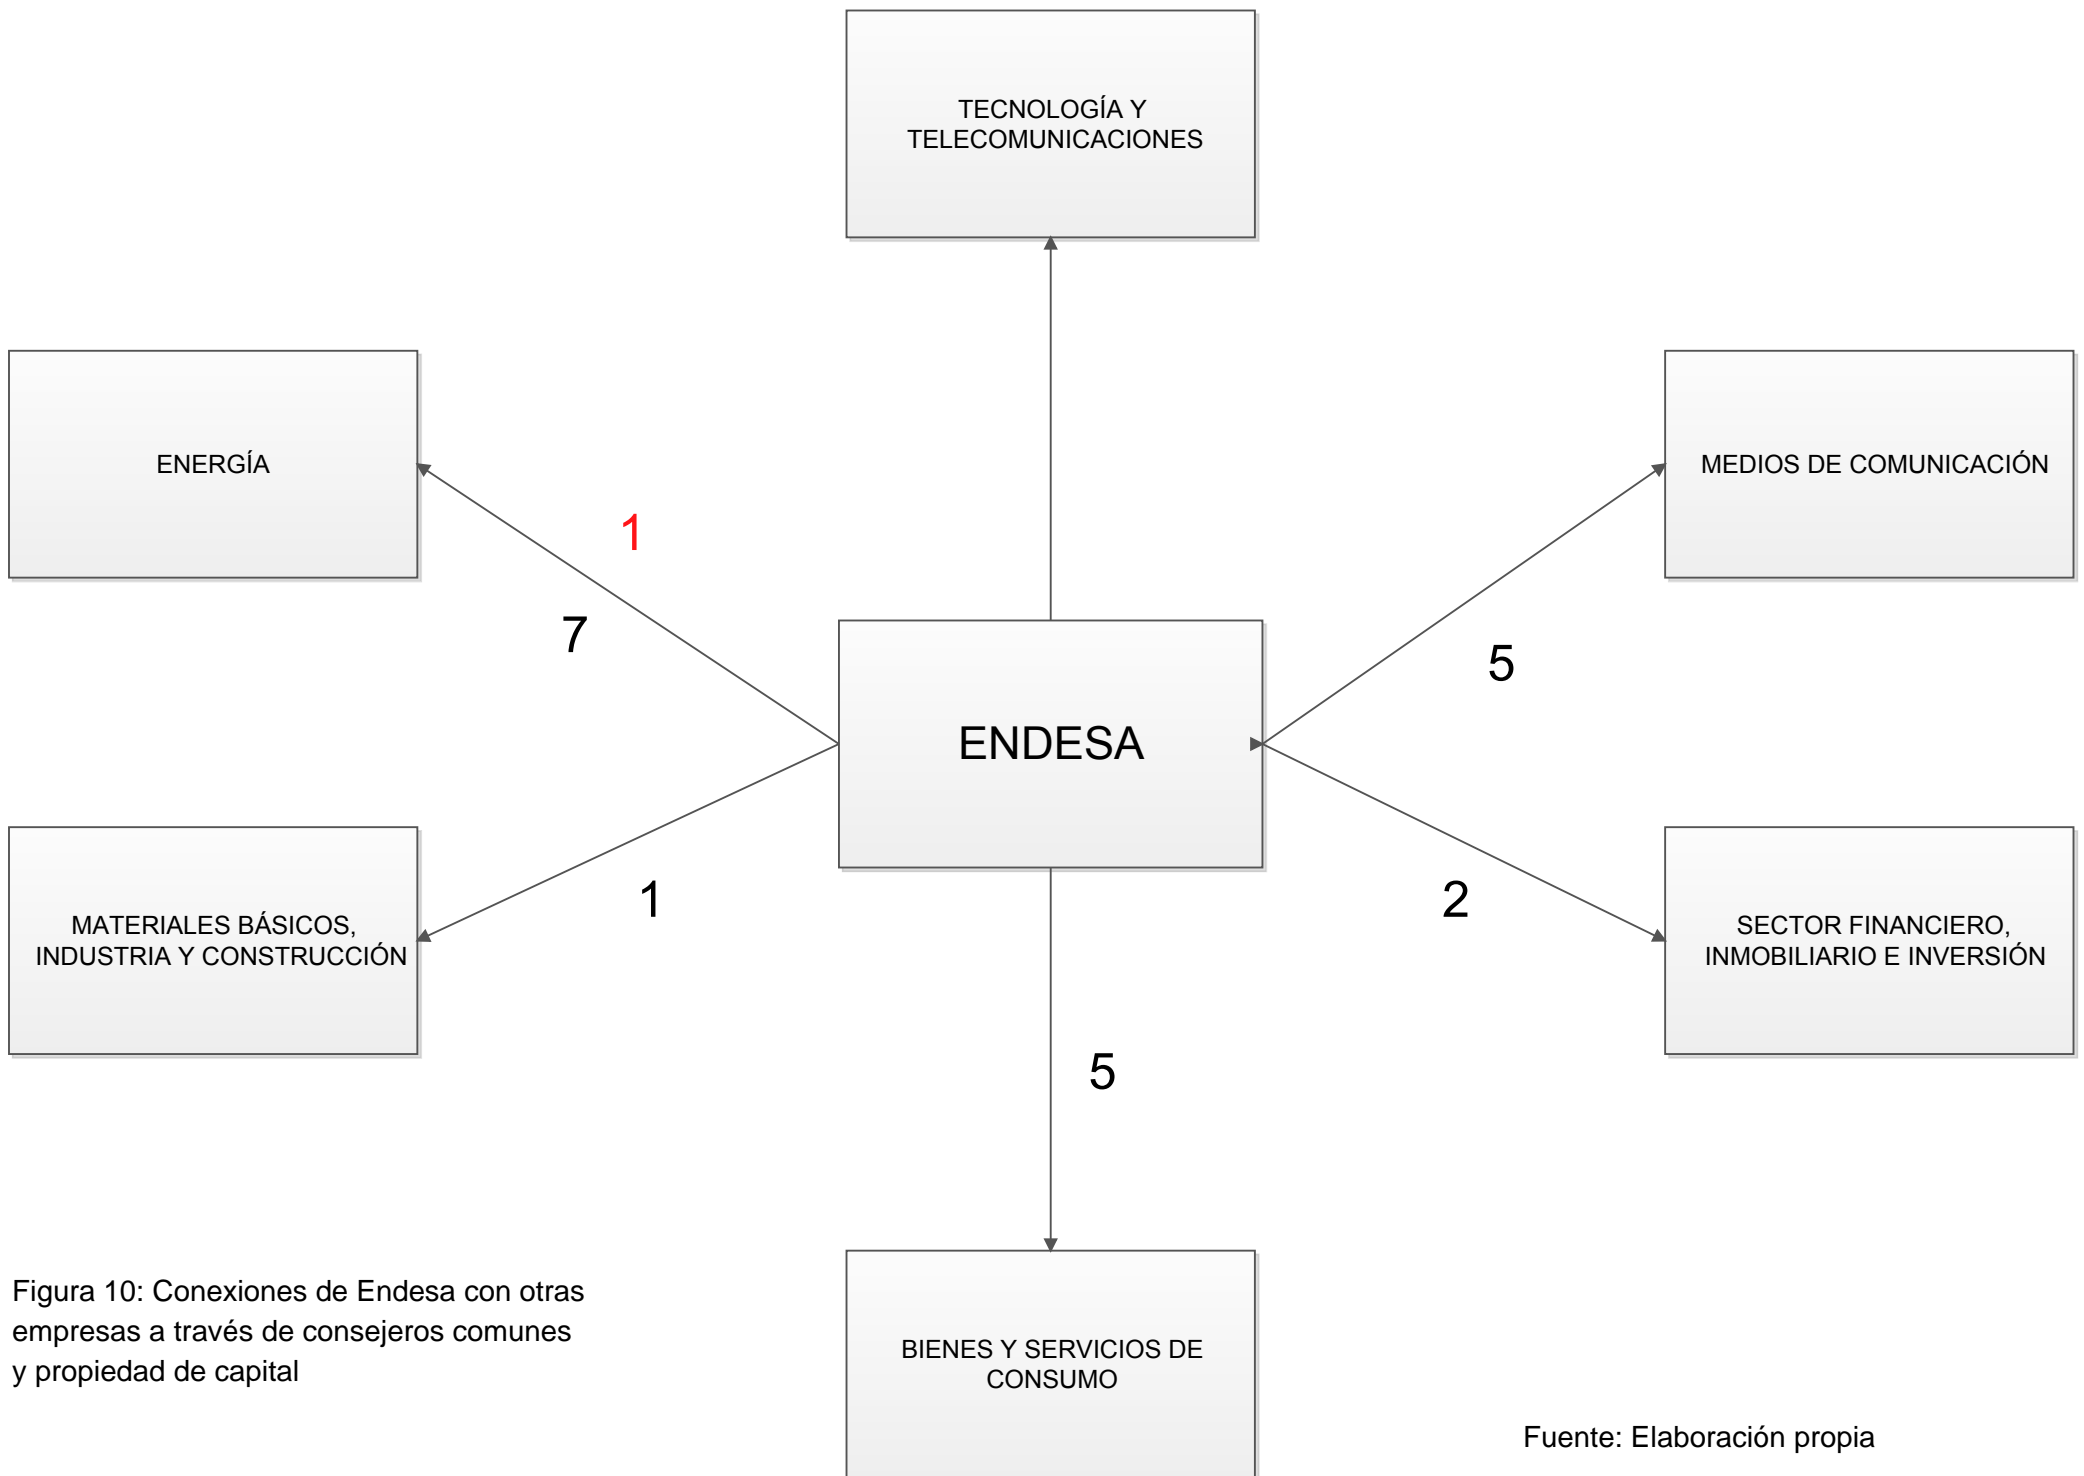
TECNOLOGÍA Y TELECOMUNICACIONES

ENERGÍA

MEDIOS DE COMUNICACIÓN

1

7

5

ENDESA

1

2

MATERIALES BÁSICOS, INDUSTRIA Y CONSTRUCCIÓN

SECTOR FINANCIERO, INMOBILIARIO E INVERSIÓN

5

Figura 10: Conexiones de Endesa con otras empresas a través de consejeros comunes y propiedad de capital

BIENES Y SERVICIOS DE CONSUMO

Fuente: Elaboración propia